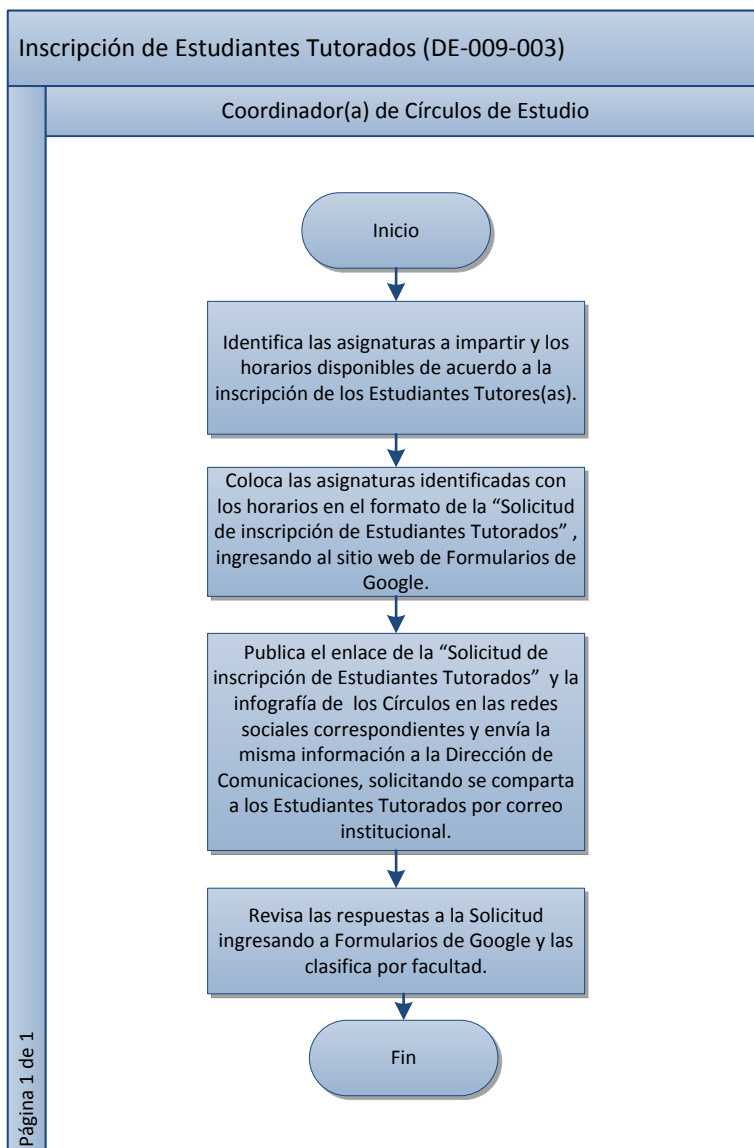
Inscripción de Estudiantes Tutorados (DE-009-003)

Coordinador(a) de Círculos de Estudio

Inicio

Identifica las asignaturas a impartir y los horarios disponibles de acuerdo a la inscripción de los Estudiantes Tutores(as).

Coloca las asignaturas identificadas con los horarios en el formato de la “Solicitud de inscripción de Estudiantes Tutorados” , ingresando al sitio web de Formularios de Google.

Publica el enlace de la “Solicitud de inscripción de Estudiantes Tutorados” y la infografía de los Círculos en las redes sociales correspondientes y envía la misma información a la Dirección de Comunicaciones, solicitando se comparta a los Estudiantes Tutorados por correo institucional.

Revisa las respuestas a la Solicitud ingresando a Formularios de Google y las clasifica por facultad.

Fin

Página 1 de 1